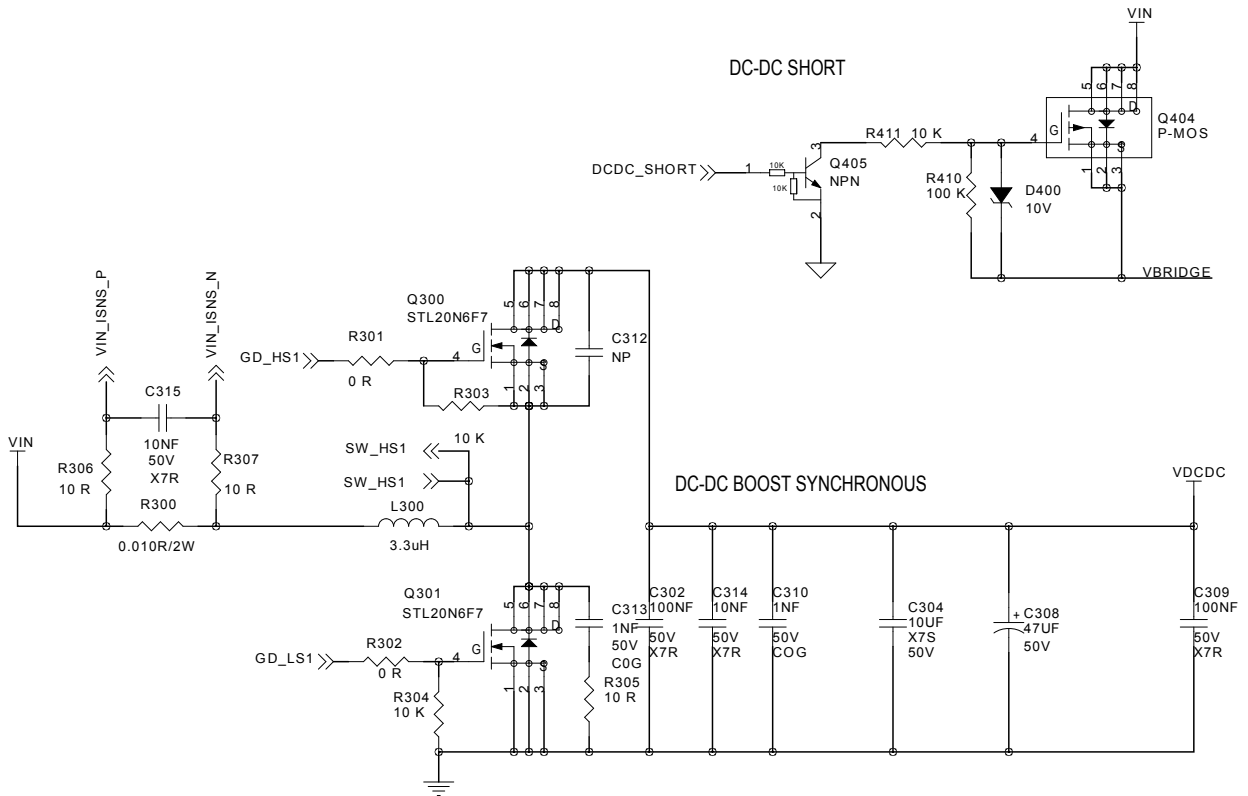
VIN

DC-DC SHORT

R411 10 K

Q404
P-MOS

5 6 7 8
D
G
4
1 2 3
S

DCDC_SHORT

1

10K

10K

3

Q405
NPN

2

R410
100 K

D400
10V

VBRIDGE

VIN_ISNS_P

VIN_ISNS_N

Q300
STL20N6F7

5 6 7 8
D

C312
NP

GD_HS1

R301
0 R

4
G

1 2 3
S

R303

C315

10NF
50V
X7R

VIN

R306
10 R

R307
10 R

SW_HS1

10 K

SW_HS1

DC-DC BOOST SYNCHRONOUS

VDCDC

R300
0.010R/2W

L300
3.3uH

Q301
STL20N6F7

5 6 7 8
D

C313
1NF
50V
C0G

C302
100NF
50V
X7R

C314
10NF
50V
X7R

C310
1NF
50V
COG

C304
10UF
X7S
50V

C308
47UF
50V

C309
100NF
50V
X7R

GD_LS1

R302
0 R

4
G

1 2 3

R304
10 K

R305
10 R